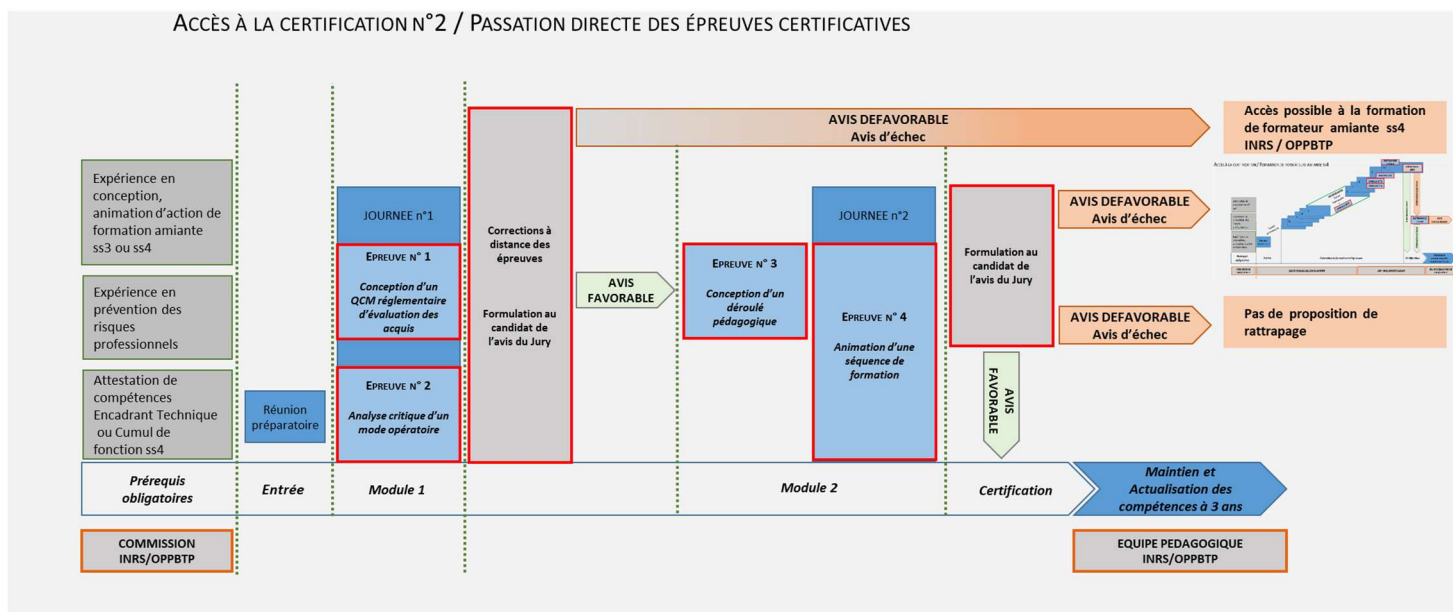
ACCÈS À LA CERTIFICATION N°2 / PASSATION DIRECTE DES ÉPREUVES CERTIFICATIVES

Expérience en conception, animation d'action de formation amiante ss3 ou ss4

Expérience en prévention des risques professionnels

Attestation de compétences Encadrant Technique ou Cumul de fonction ss4

Réunion préparatoire

JOURNEE n°1

EPREUVE N° 1
Conception d'un QCM réglementaire d'évaluation des acquis

EPREUVE N° 2
Analyse critique d'un mode opératoire

Corrections à distance des épreuves

Formulation au candidat de l'avis du Jury

AVIS DEFAVORABLE
Avis d'échec

Accès possible à la formation de formateur amiante ss4 INRS / OPPBTP

AVIS FAVORABLE

EPREUVE N° 3
Conception d'un déroulé pédagogique

JOURNEE n°2

EPREUVE N° 4
Animation d'une séquence de formation

Formulation au candidat de l'avis du Jury

AVIS DEFAVORABLE
Avis d'échec

AVIS DEFAVORABLE
Avis d'échec

Pas de proposition de rattrapage

AVIS FAVORABLE

Prérequis obligatoires

Entrée

Module 1

Module 2

Certification

Maintien et Actualisation des compétences à 3 ans

COMMISSION INRS/OPPBTP

EQUIPE PEDAGOGIQUE INRS/OPPBTP